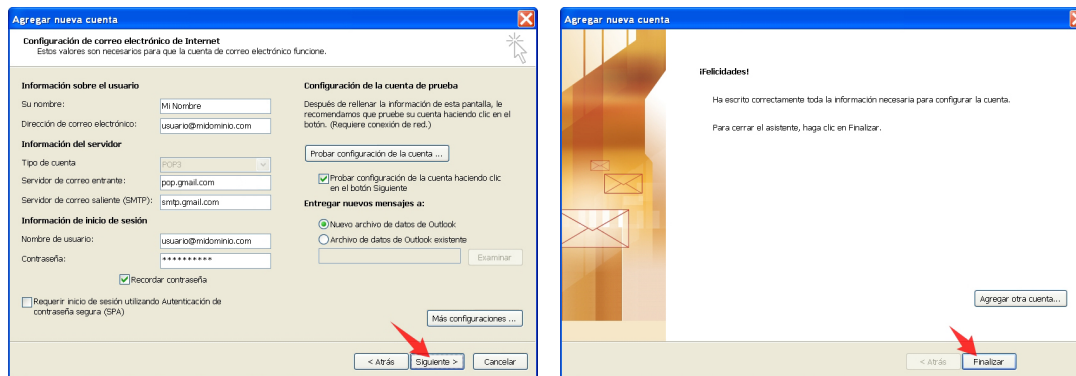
Agregar nueva cuenta

Configuración de correo electrónico de Internet
Estos valores son necesarios para que la cuenta de correo electrónico funcione.

Información sobre el usuario
Su nombre: Mi Nombre
Dirección de correo electrónico: usuario@midominio.com
Información del servidor
Tipo de cuenta POP3
Servidor de correo entrante: pop.gmail.com
Servidor de correo saliente (SMTP): smtp.gmail.com
Información de inicio de sesión
Nombre de usuario: usuario@midominio.com
Contraseña: **********
Recordar contraseña
Requerir inicio de sesión utilizando Autenticación de contraseña segura (SPA)

Configuración de la cuenta de prueba
Después de rellenar la información de esta pantalla, le recomendamos que pruebe su cuenta haciendo clic en el botón. (Requiere conexión de red.)
Probar configuración de la cuenta ...
Probar configuración de la cuenta haciendo clic en el botón Siguiente
Entregar nuevos mensajes a:
Nuevo archivo de datos de Outlook
Archivo de datos de Outlook existente
Examinar
Más configuraciones ...

< Atrás Siguiente > Cancelar

Agregar nueva cuenta

¡Felicidades!

Ha escrito correctamente toda la información necesaria para configurar la cuenta.

Para cerrar el asistente, haga clic en Finalizar.

Agregar otra cuenta...

< Atrás Finalizar